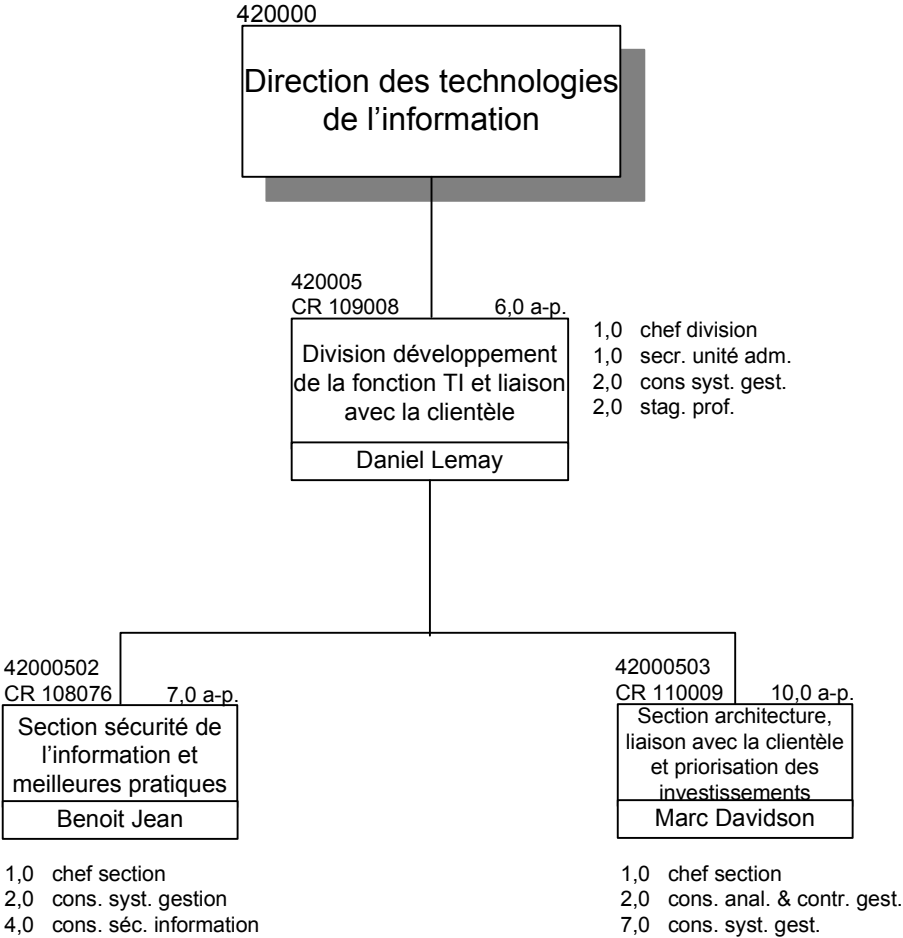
420000

Direction des technologies de l'information

420005
CR 109008
6,0 a-p.

Division développement de la fonction TI et liaison avec la clientèle

Daniel Lemay

1,0 chef division
1,0 secr. unité adm.
2,0 cons syst. gest.
2,0 stag. prof.

42000502
CR 108076
7,0 a-p.

Section sécurité de l'information et meilleures pratiques

Benoit Jean

1,0 chef section
2,0 cons. syst. gestion
4,0 cons. séc. information

42000503
CR 110009
10,0 a-p.

Section architecture, liaison avec la clientèle et priorisation des investissements

Marc Davidson

1,0 chef section
2,0 cons. anal. & contr. gest.
7,0 cons. syst. gest.